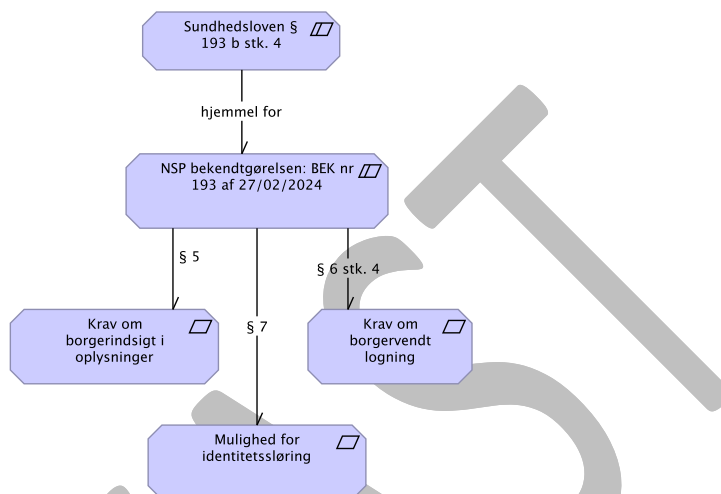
Sundhedsloven § 193 b stk. 4

hjemmel for

NSP bekendtgørelsen: BEK nr 193 af 27/02/2024

§ 5

§ 7

§ 6 stk. 4

Krav om borgerindsigt i oplysninger

Krav om borgervendt logning

Mulighed for identitetssløring